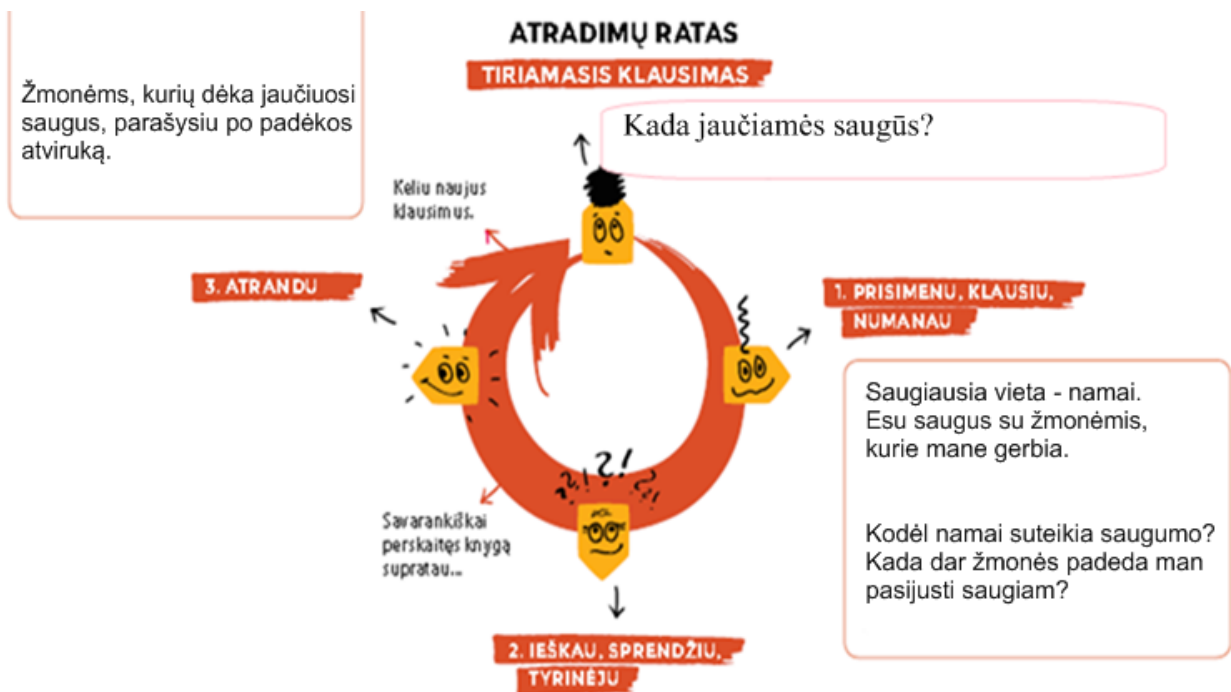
ATRADIMŲ RATAS

TIRIAMASIS KLAUSIMAS

Kada jaučiamės saugūs?

Žmonėms, kurių dėka jaučiuosi saugus, parašysiu po padėkos atviruką.

Keliu naujus klausimus.

3. ATRANDU

1. PRISIMENU, KLAUSIU, NUMANAU

Saugiausia vieta - namai. Esu saugus su žmonėmis, kurie mane gerbia.

Kodėl namai suteikia saugumo? Kada dar žmonės padeda man pasijusti saugiam?

Savarankiškai perskaitęs knygą supratau...

2. IEŠKAU, SPRENDŽIU, TYRINĖJU